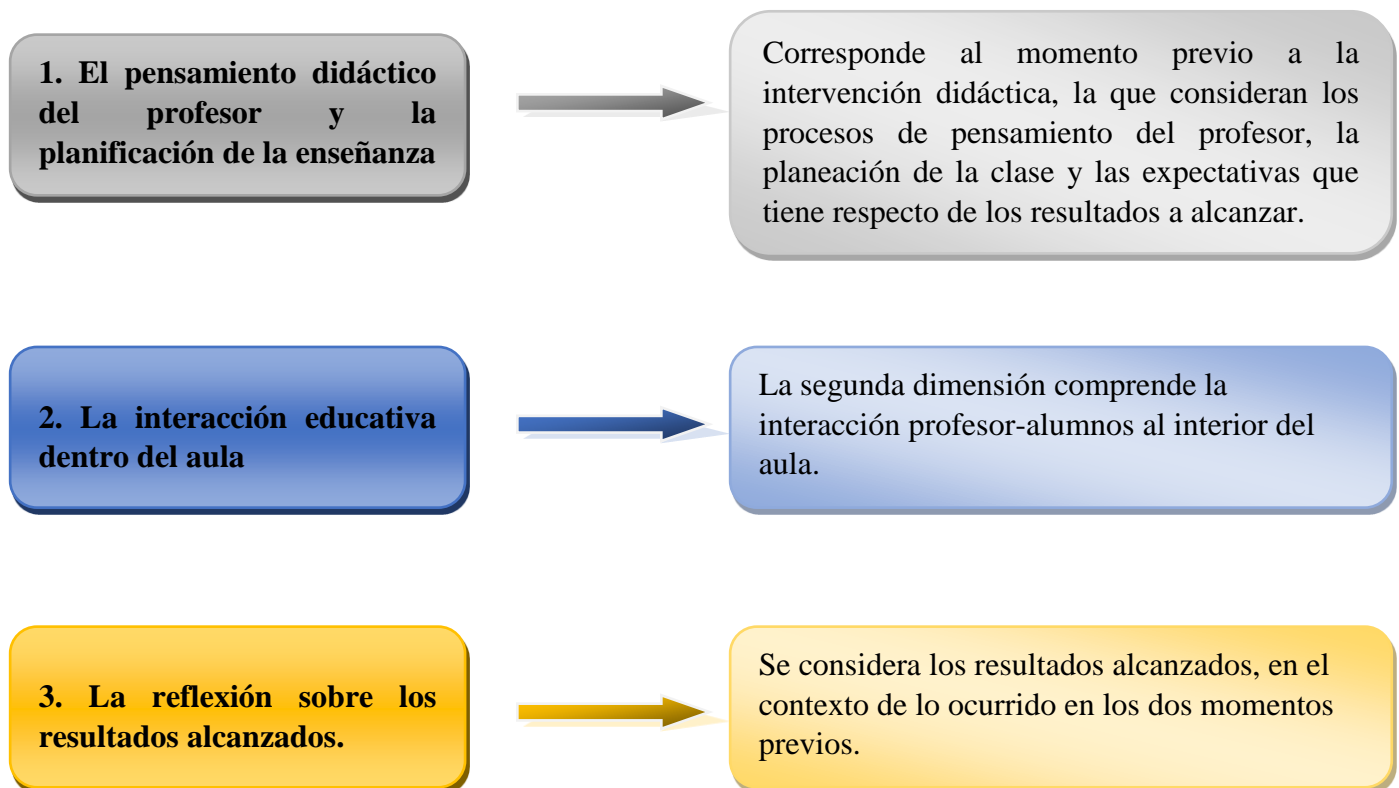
1. El pensamiento didáctico del profesor y la planificación de la enseñanza

Corresponde al momento previo a la intervención didáctica, la que consideran los procesos de pensamiento del profesor, la planeación de la clase y las expectativas que tiene respecto de los resultados a alcanzar.

2. La interacción educativa dentro del aula

La segunda dimensión comprende la interacción profesor-alumnos al interior del aula.

3. La reflexión sobre los resultados alcanzados.

Se considera los resultados alcanzados, en el contexto de lo ocurrido en los dos momentos previos.